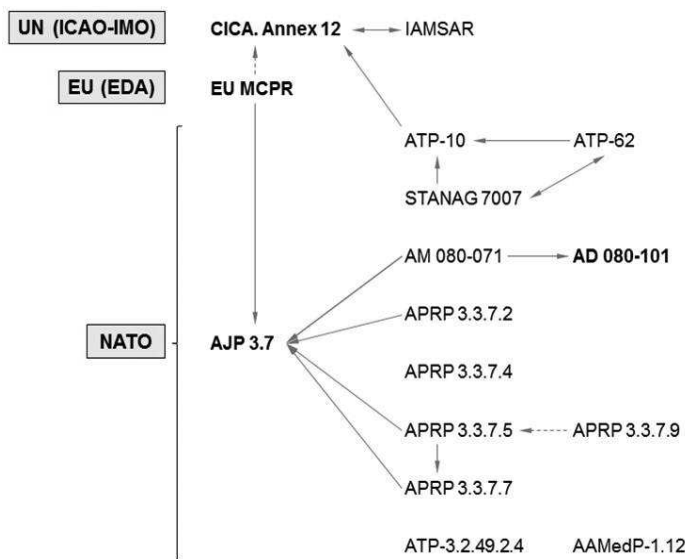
UN (ICAO-IMO)
CICA. Annex 12
IAMSAR

EU (EDA)
EU MCPR

ATP-10
ATP-62
STANAG 7007

AM 080-071
AD 080-101

NATO
AJP 3.7

APRP 3.3.7.2
APRP 3.3.7.4
APRP 3.3.7.5
APRP 3.3.7.9
APRP 3.3.7.7

ATP-3.2.49.2.4
AAMedP-1.12